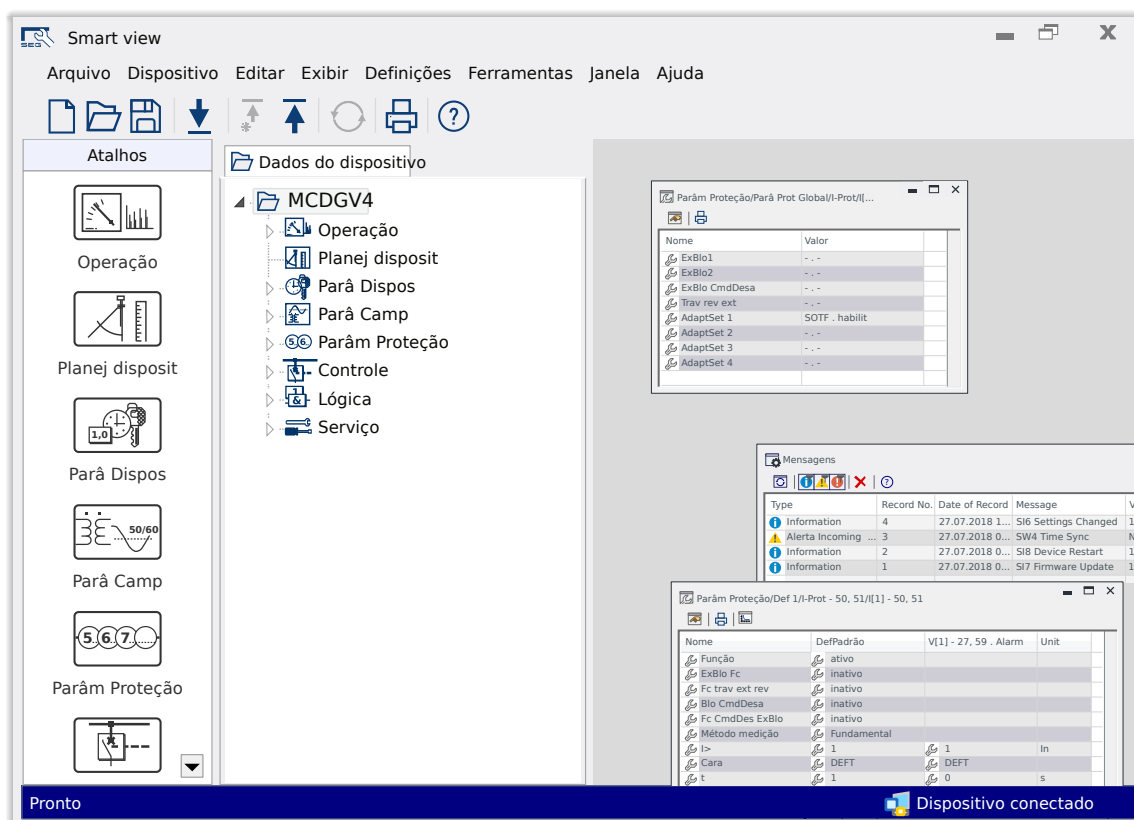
Smart view

Arquivo Dispositivo Editar Exibir Definições Ferramentas Janela Ajuda

Atalhos

Operação

Planej disposit

Parâ Dispos

Parâ Camp

Parâm Proteção

Dados do dispositivo

MCDGV4
Operação
Planej disposit
Parâ Dispos
Parâ Camp
Parâm Proteção
Controle
Lógica
Serviço

Parâm Proteção/Parâ Prot Global/I-Prot/I[...

| Nome | Valor |
|---|---|
| ExBlo1 | - . - |
| ExBlo2 | - . - |
| ExBlo CmdDesa | - . - |
| Trav rev ext | - . - |
| AdaptSet 1 | SOTF . habilit |
| AdaptSet 2 | - . - |
| AdaptSet 3 | - . - |
| AdaptSet 4 | - . - |

Mensagens

| Type | Record No. | Date of Record | Message | V |
|---|---|---|---|---|
| Information | 4 | 27.07.2018 1... | SI6 Settings Changed | 1 |
| Alerta Incoming ... | 3 | 27.07.2018 0... | SW4 Time Sync | N |
| Information | 2 | 27.07.2018 0... | SI8 Device Restart | 1 |
| Information | 1 | 27.07.2018 0... | SI7 Firmware Update | 1 |

Parâm Proteção/Def 1/I-Prot - 50, 51/I[1] - 50, 51

| Nome | DefPadrão | V[1] - 27, 59 . Alarm | Unit |
|---|---|---|---|
| Função | ativo | | |
| ExBlo Fc | inativo | | |
| Fc trav ext rev | inativo | | |
| Blo CmdDesa | inativo | | |
| Fc CmdDes ExBlo | inativo | | |
| Método medição | Fundamental | | |
| I> | 1 | 1 | In |
| Cara | DEFT | DEFT | |
| t | 1 | 0 | s |

Pronto

Dispositivo conectado